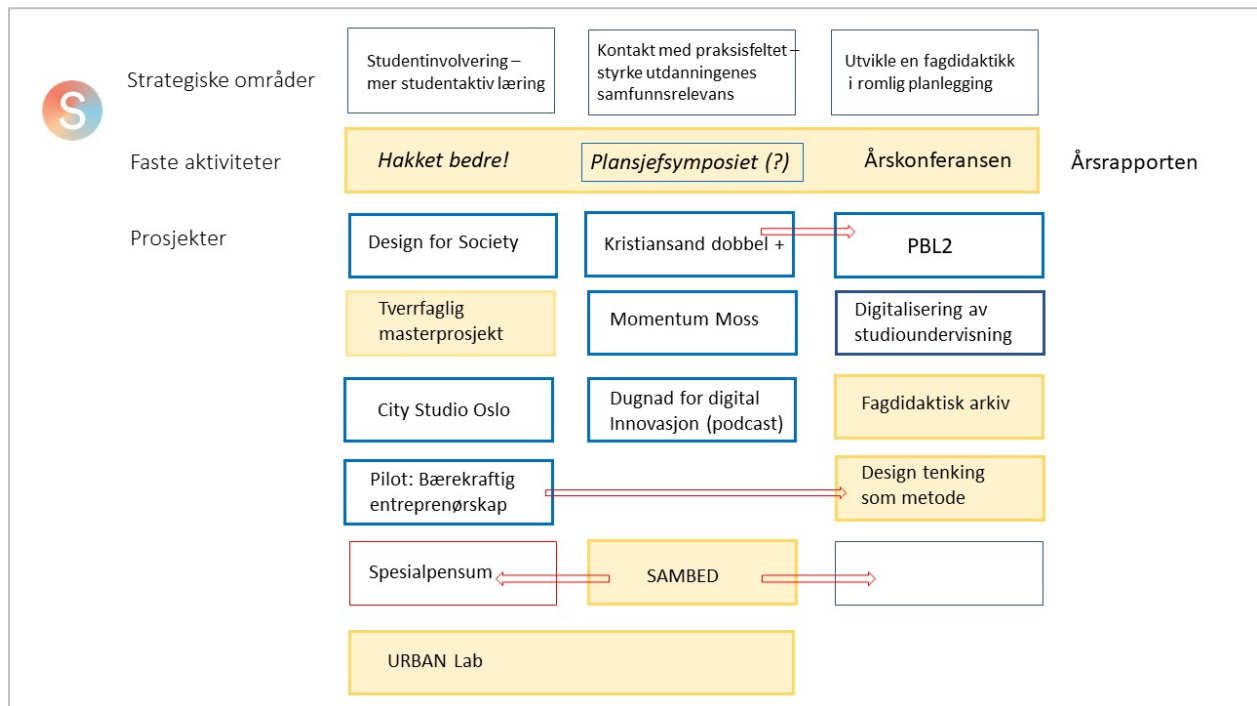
S

Strategiske områder

Studentinvolvering – mer studentaktiv læring

Kontakt med praksisfeltet – styrke utdanningenes samfunnsrelevans

Utvikle en fagdidaktikk i romlig planlegging

Faste aktiviteter

Hakket bedre!

Plansjefsymposiet (?)

Årskonferansen

Årsrapporten

Prosjekter

Design for Society

Kristiansand dobbel +

PBL2

Tverrfaglig masterprosjekt

Momentum Moss

Digitalisering av studioundervisning

City Studio Oslo

Dugnad for digital Innovasjon (podcast)

Fagdidaktisk arkiv

Pilot: Bærekraftig entreprenørskap

Design tenking som metode

Spesialpensum

SAMBED

URBAN Lab